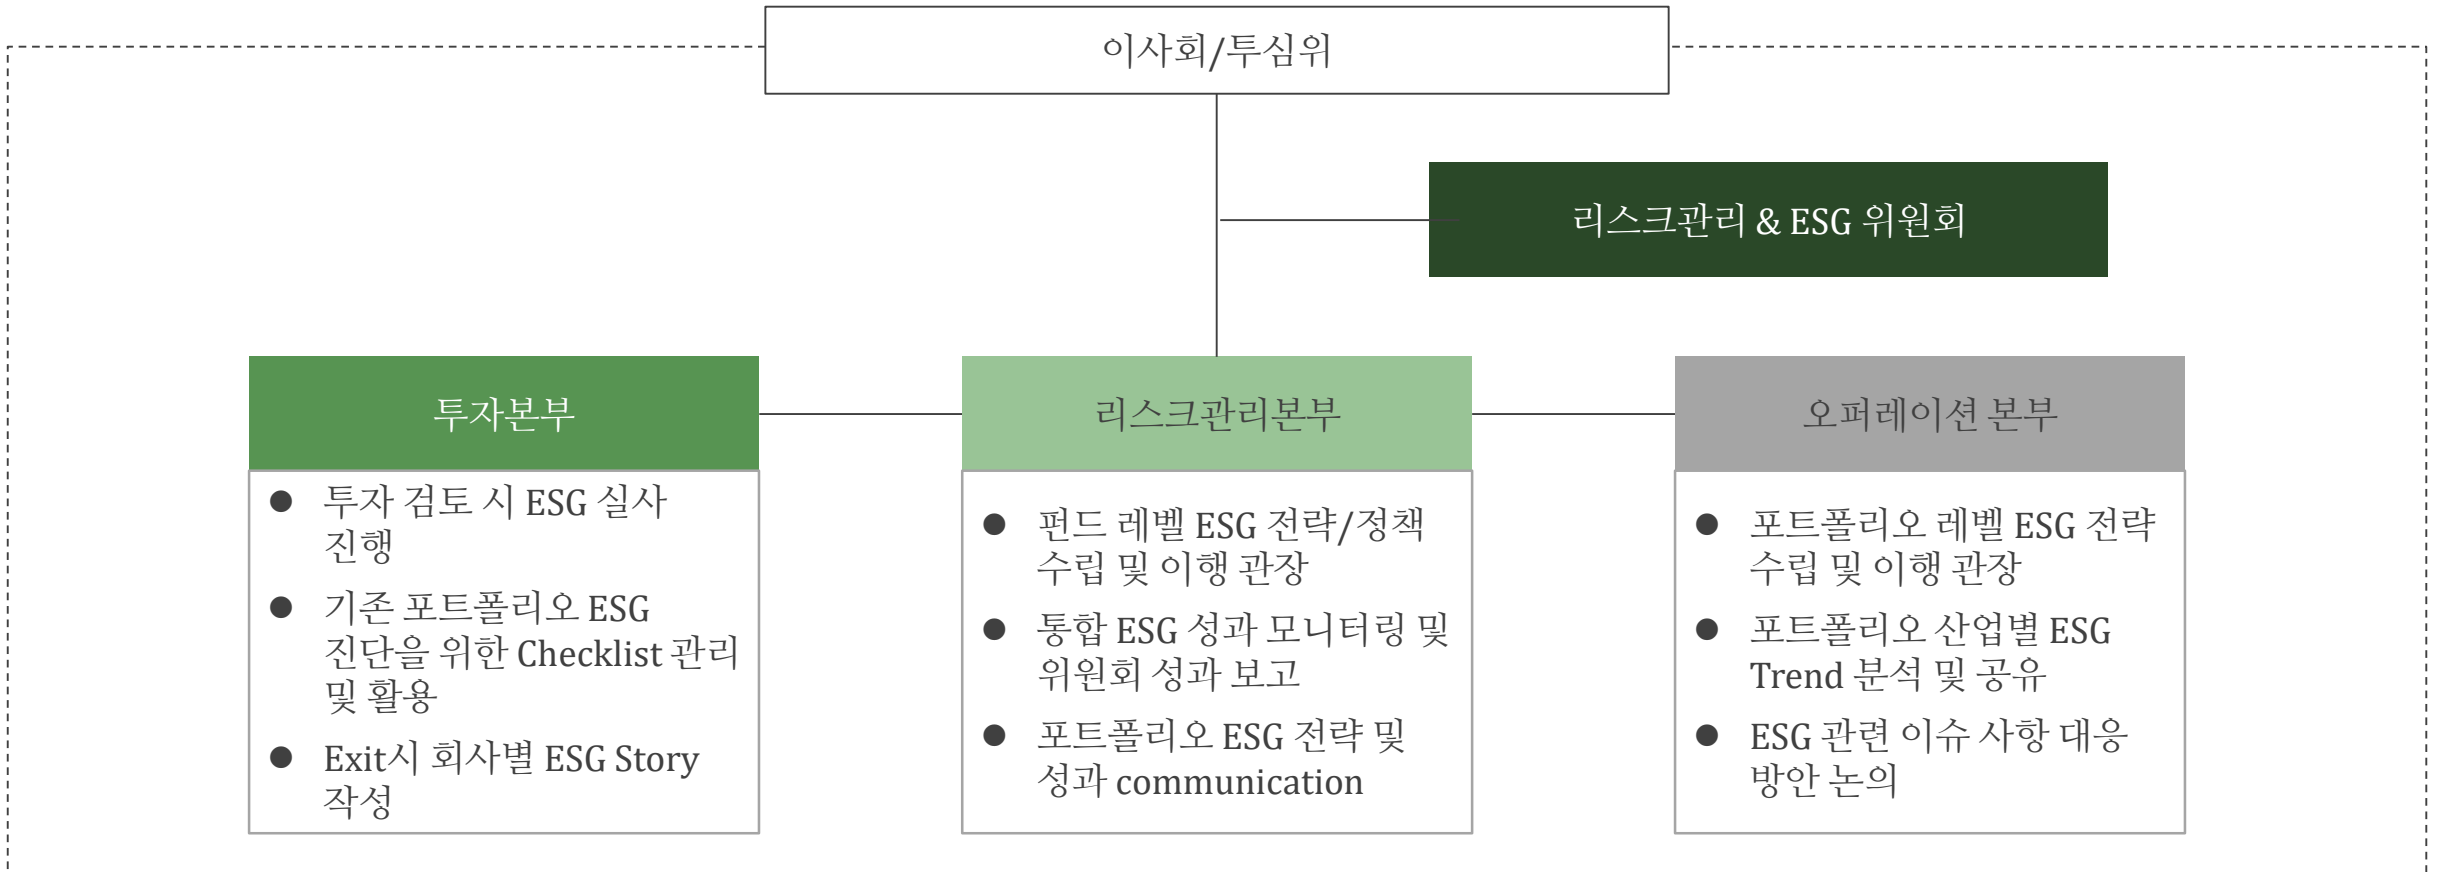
이사회/투심위

리스크관리 & ESG 위원회

투자본부

- 투자 검토 시 ESG 실사 진행
- 기존 포트폴리오 ESG 진단을 위한 Checklist 관리 및 활용
- Exit시 회사별 ESG Story 작성

리스크관리본부

- 펀드 레벨 ESG 전략/정책 수립 및 이행 관장
- 통합 ESG 성과 모니터링 및 위원회 성과 보고
- 포트폴리오 ESG 전략 및 성과 communication

오퍼레이션 본부

- 포트폴리오 레벨 ESG 전략 수립 및 이행 관장
- 포트폴리오 산업별 ESG Trend 분석 및 공유
- ESG 관련 이슈 사항 대응 방안 논의